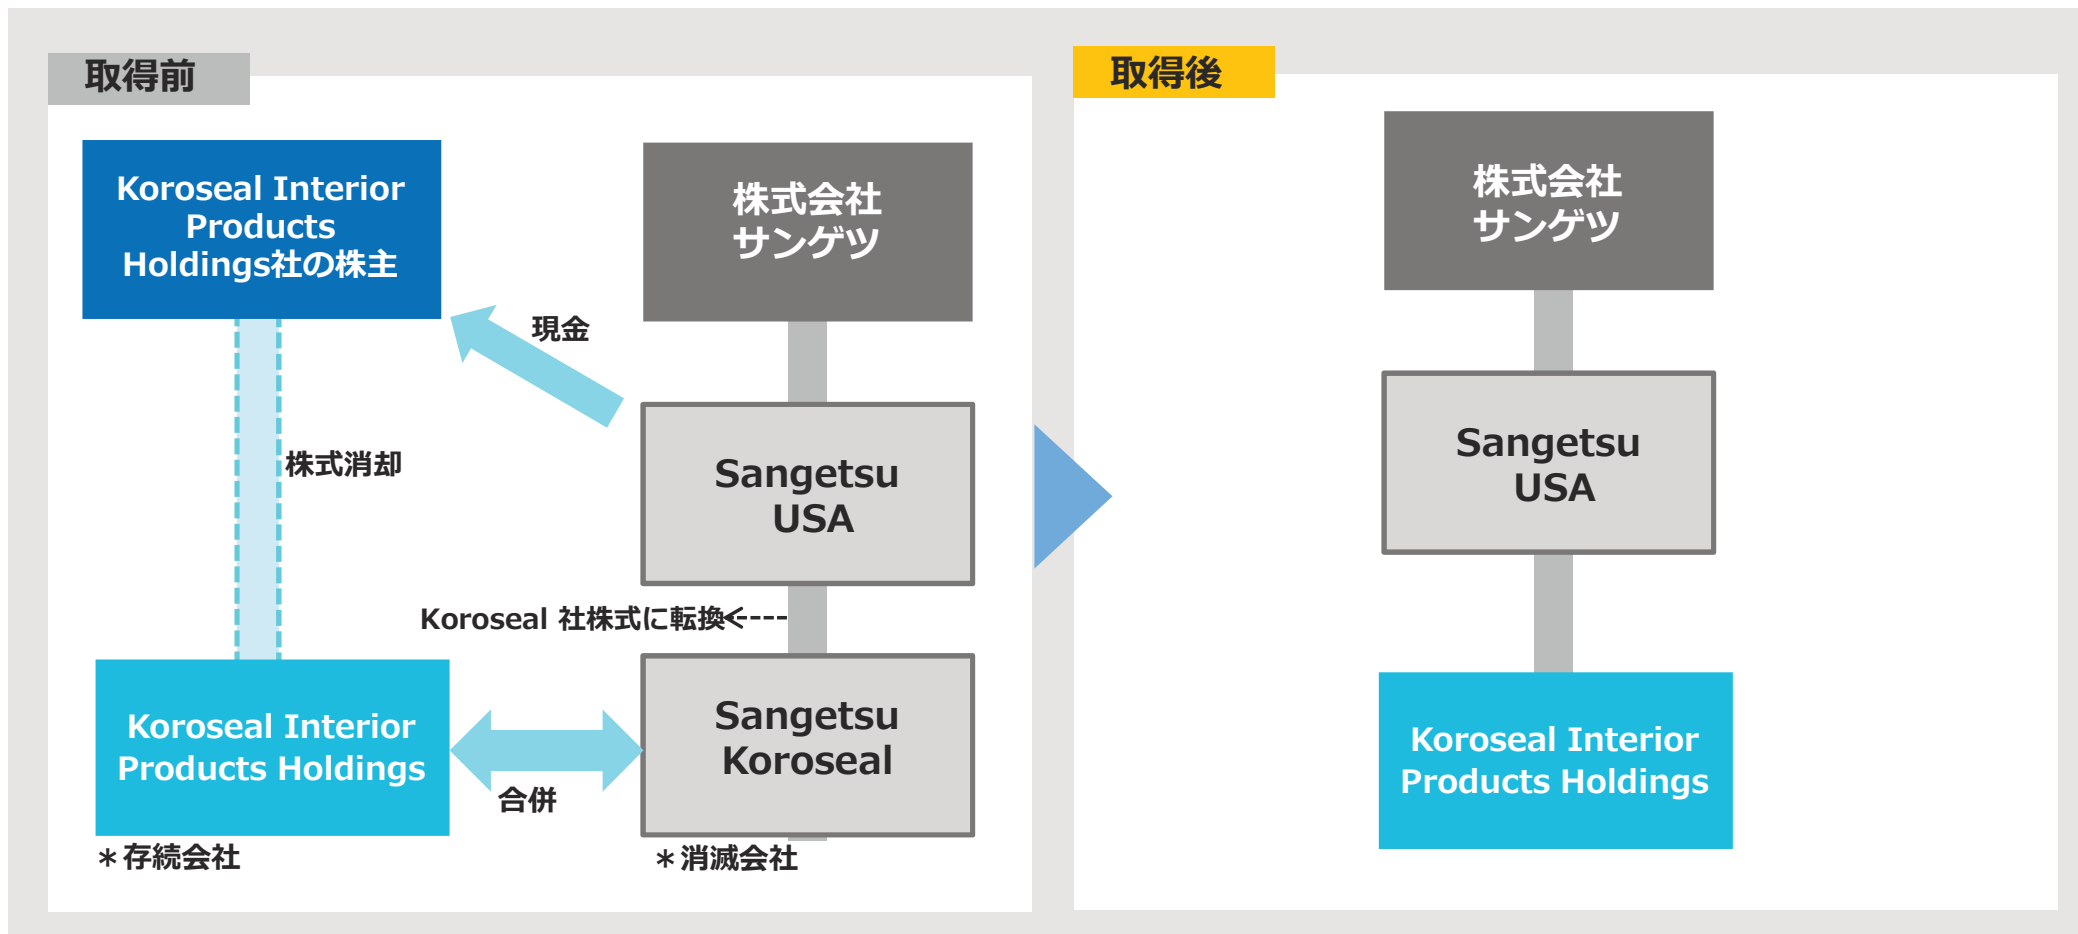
取得前

Koroseal Interior Products Holdings社の株主

株式会社 サンゲツ

現金

株式消却

Sangetsu USA

Koroseal 社株式に転換<---

Koroseal Interior Products Holdings

合併

Sangetsu Koroseal

＊存続会社

＊消滅会社

取得後

株式会社 サンゲツ

Sangetsu USA

Koroseal Interior Products Holdings